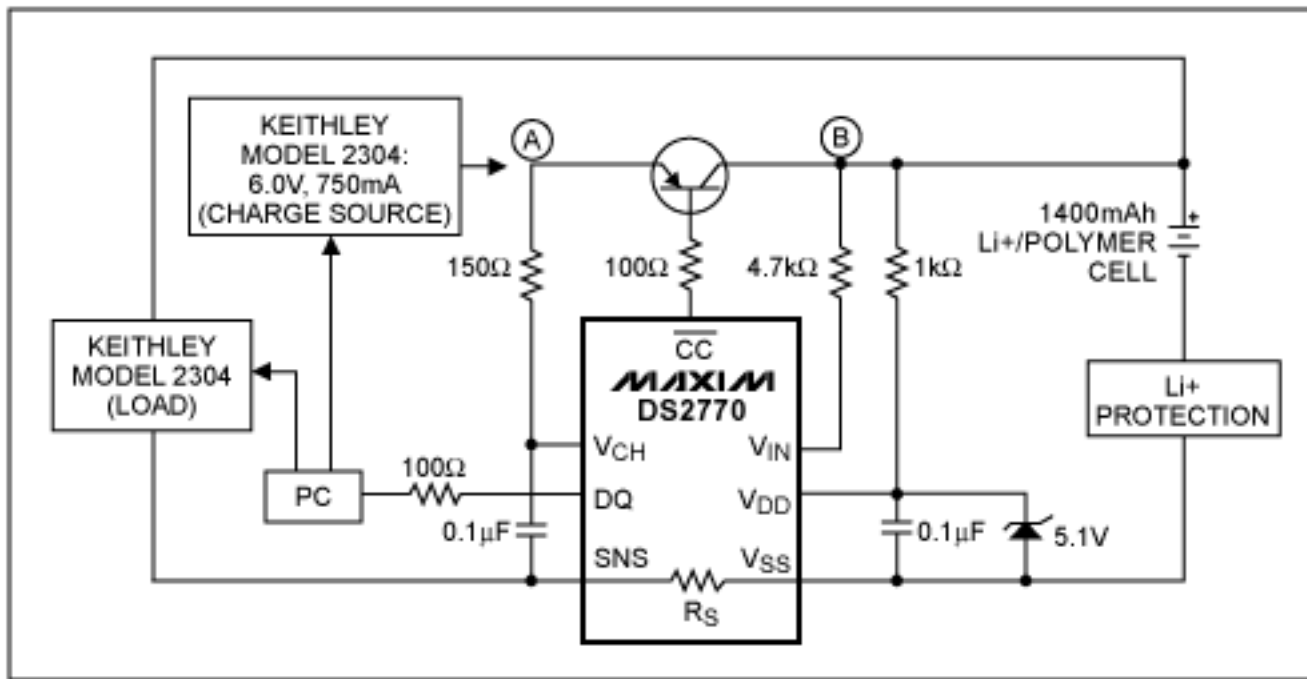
KEITHLEY MODEL 2304: 6.0V, 750mA (CHARGE SOURCE)

A

B

1400mAh Li+/POLYMER CELL

150Ω

100Ω

4.7kΩ

1kΩ

KEITHLEY MODEL 2304 (LOAD)

$\overline{CC}$

MAXIM

DS2770

Li+ PROTECTION

$V_{CH}$

$V_{IN}$

PC

100Ω

DQ

$V_{DD}$

0.1μF

SNS

$V_{SS}$

0.1μF

5.1V

$R_S$